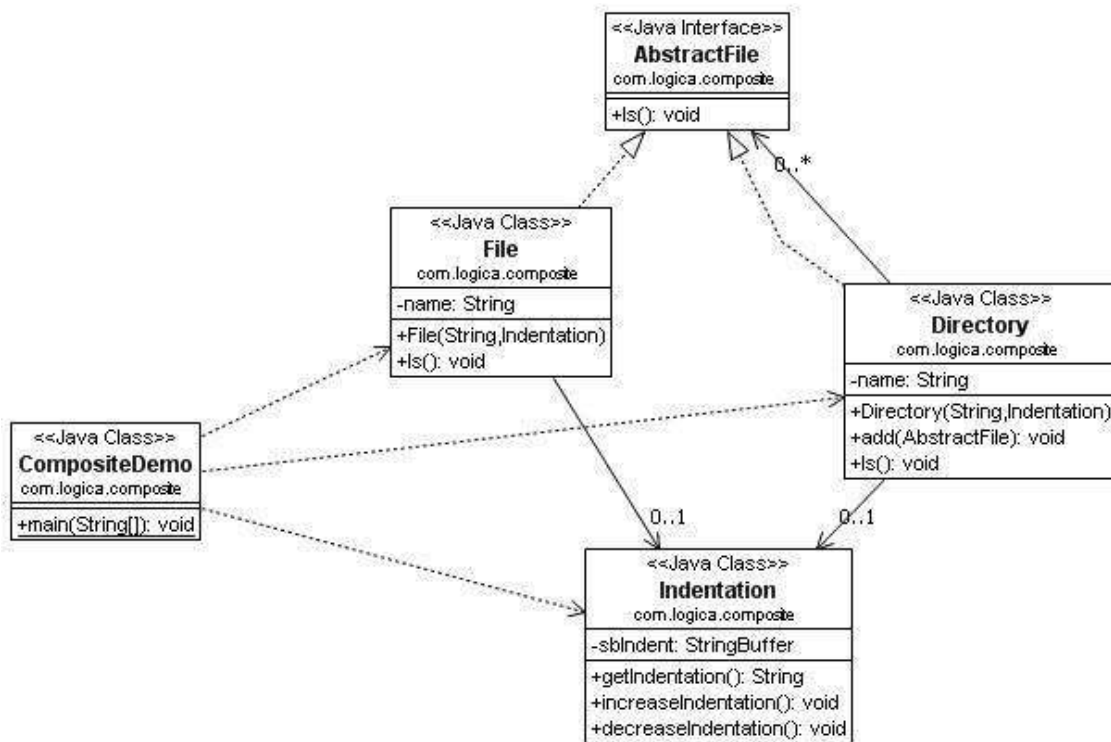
<<Java Interface>>
AbstractFile
com.logica.composite

+ls(): void

0..*

<<Java Class>>
File
com.logica.composite

-name: String

+File(String,Indentation)
+ls(): void

<<Java Class>>
Directory
com.logica.composite

-name: String

+Directory(String,Indentation)
+add(AbstractFile): void
+ls(): void

<<Java Class>>
CompositeDemo
com.logica.composite

+main(String[]): void

0..1

0..1

<<Java Class>>
Indentation
com.logica.composite

-sbIndent: StringBuffer

+getIndentation(): String
+increaseIndentation(): void
+decreaseIndentation(): void